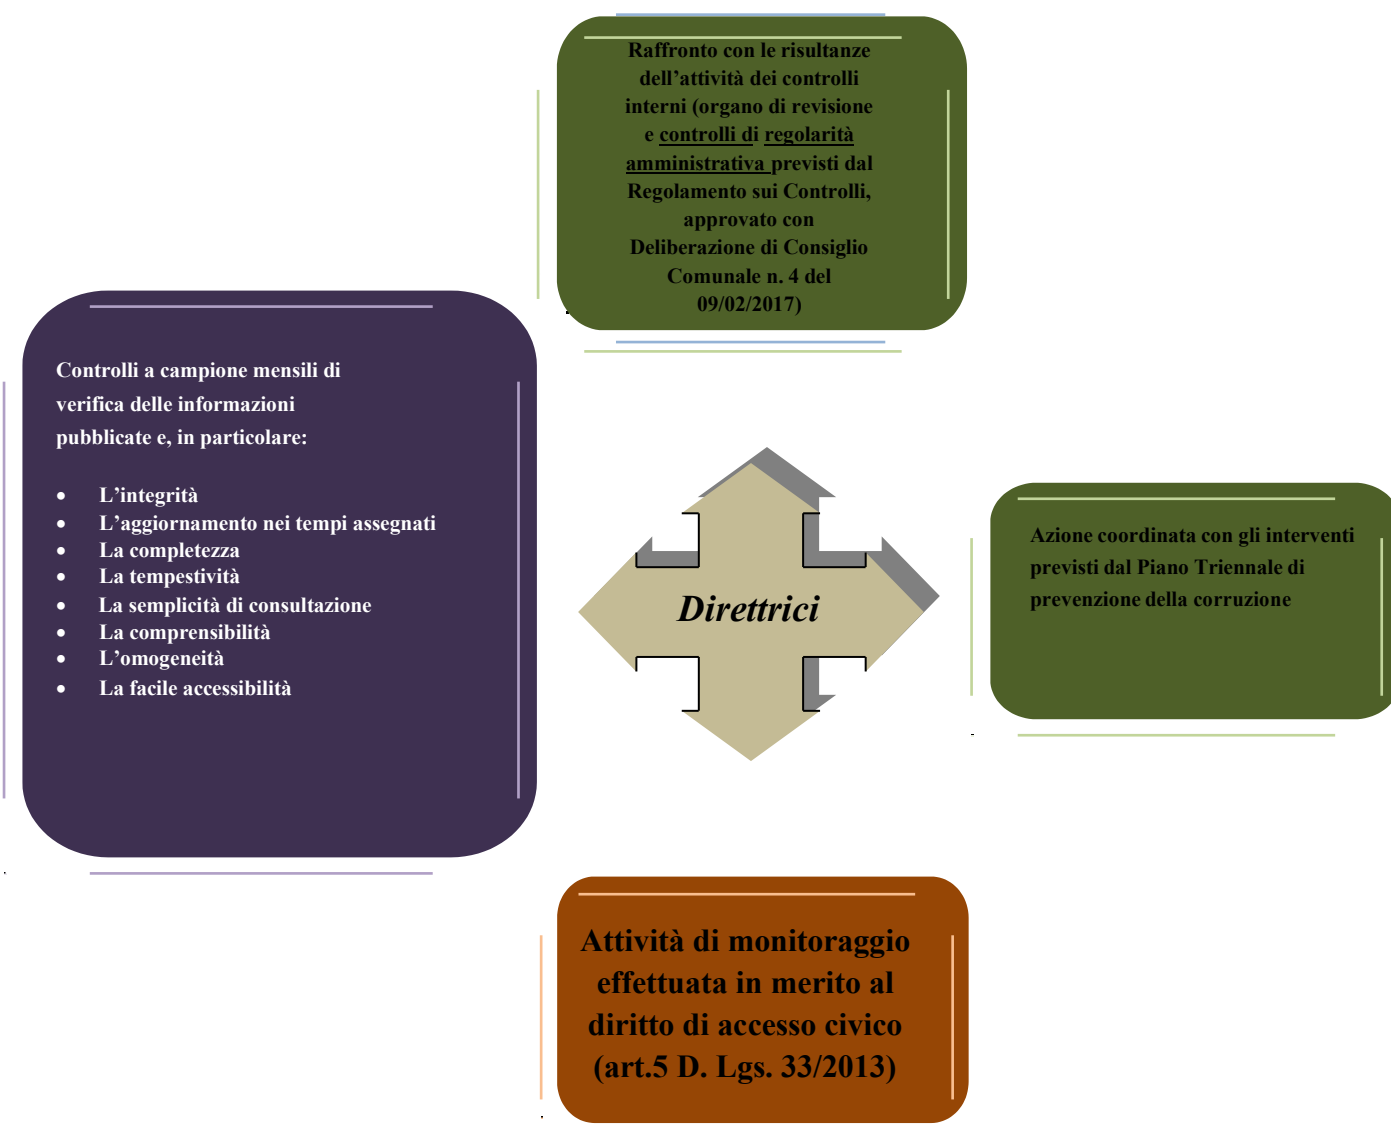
Raffronto con le risultanze dell’attività dei controlli interni (organo di revisione e controlli di regolarità amministrativa previsti dal Regolamento sui Controlli, approvato con Deliberazione di Consiglio Comunale n. 4 del 09/02/2017)

Controlli a campione mensili di verifica delle informazioni pubblicate e, in particolare:

- L’integrità
- L’aggiornamento nei tempi assegnati
- La completezza
- La tempestività
- La semplicità di consultazione
- La comprensibilità
- L’omogeneità
- La facile accessibilità

Direttrici

Azione coordinata con gli interventi previsti dal Piano Triennale di prevenzione della corruzione

Attività di monitoraggio effettuata in merito al diritto di accesso civico (art.5 D. Lgs. 33/2013)